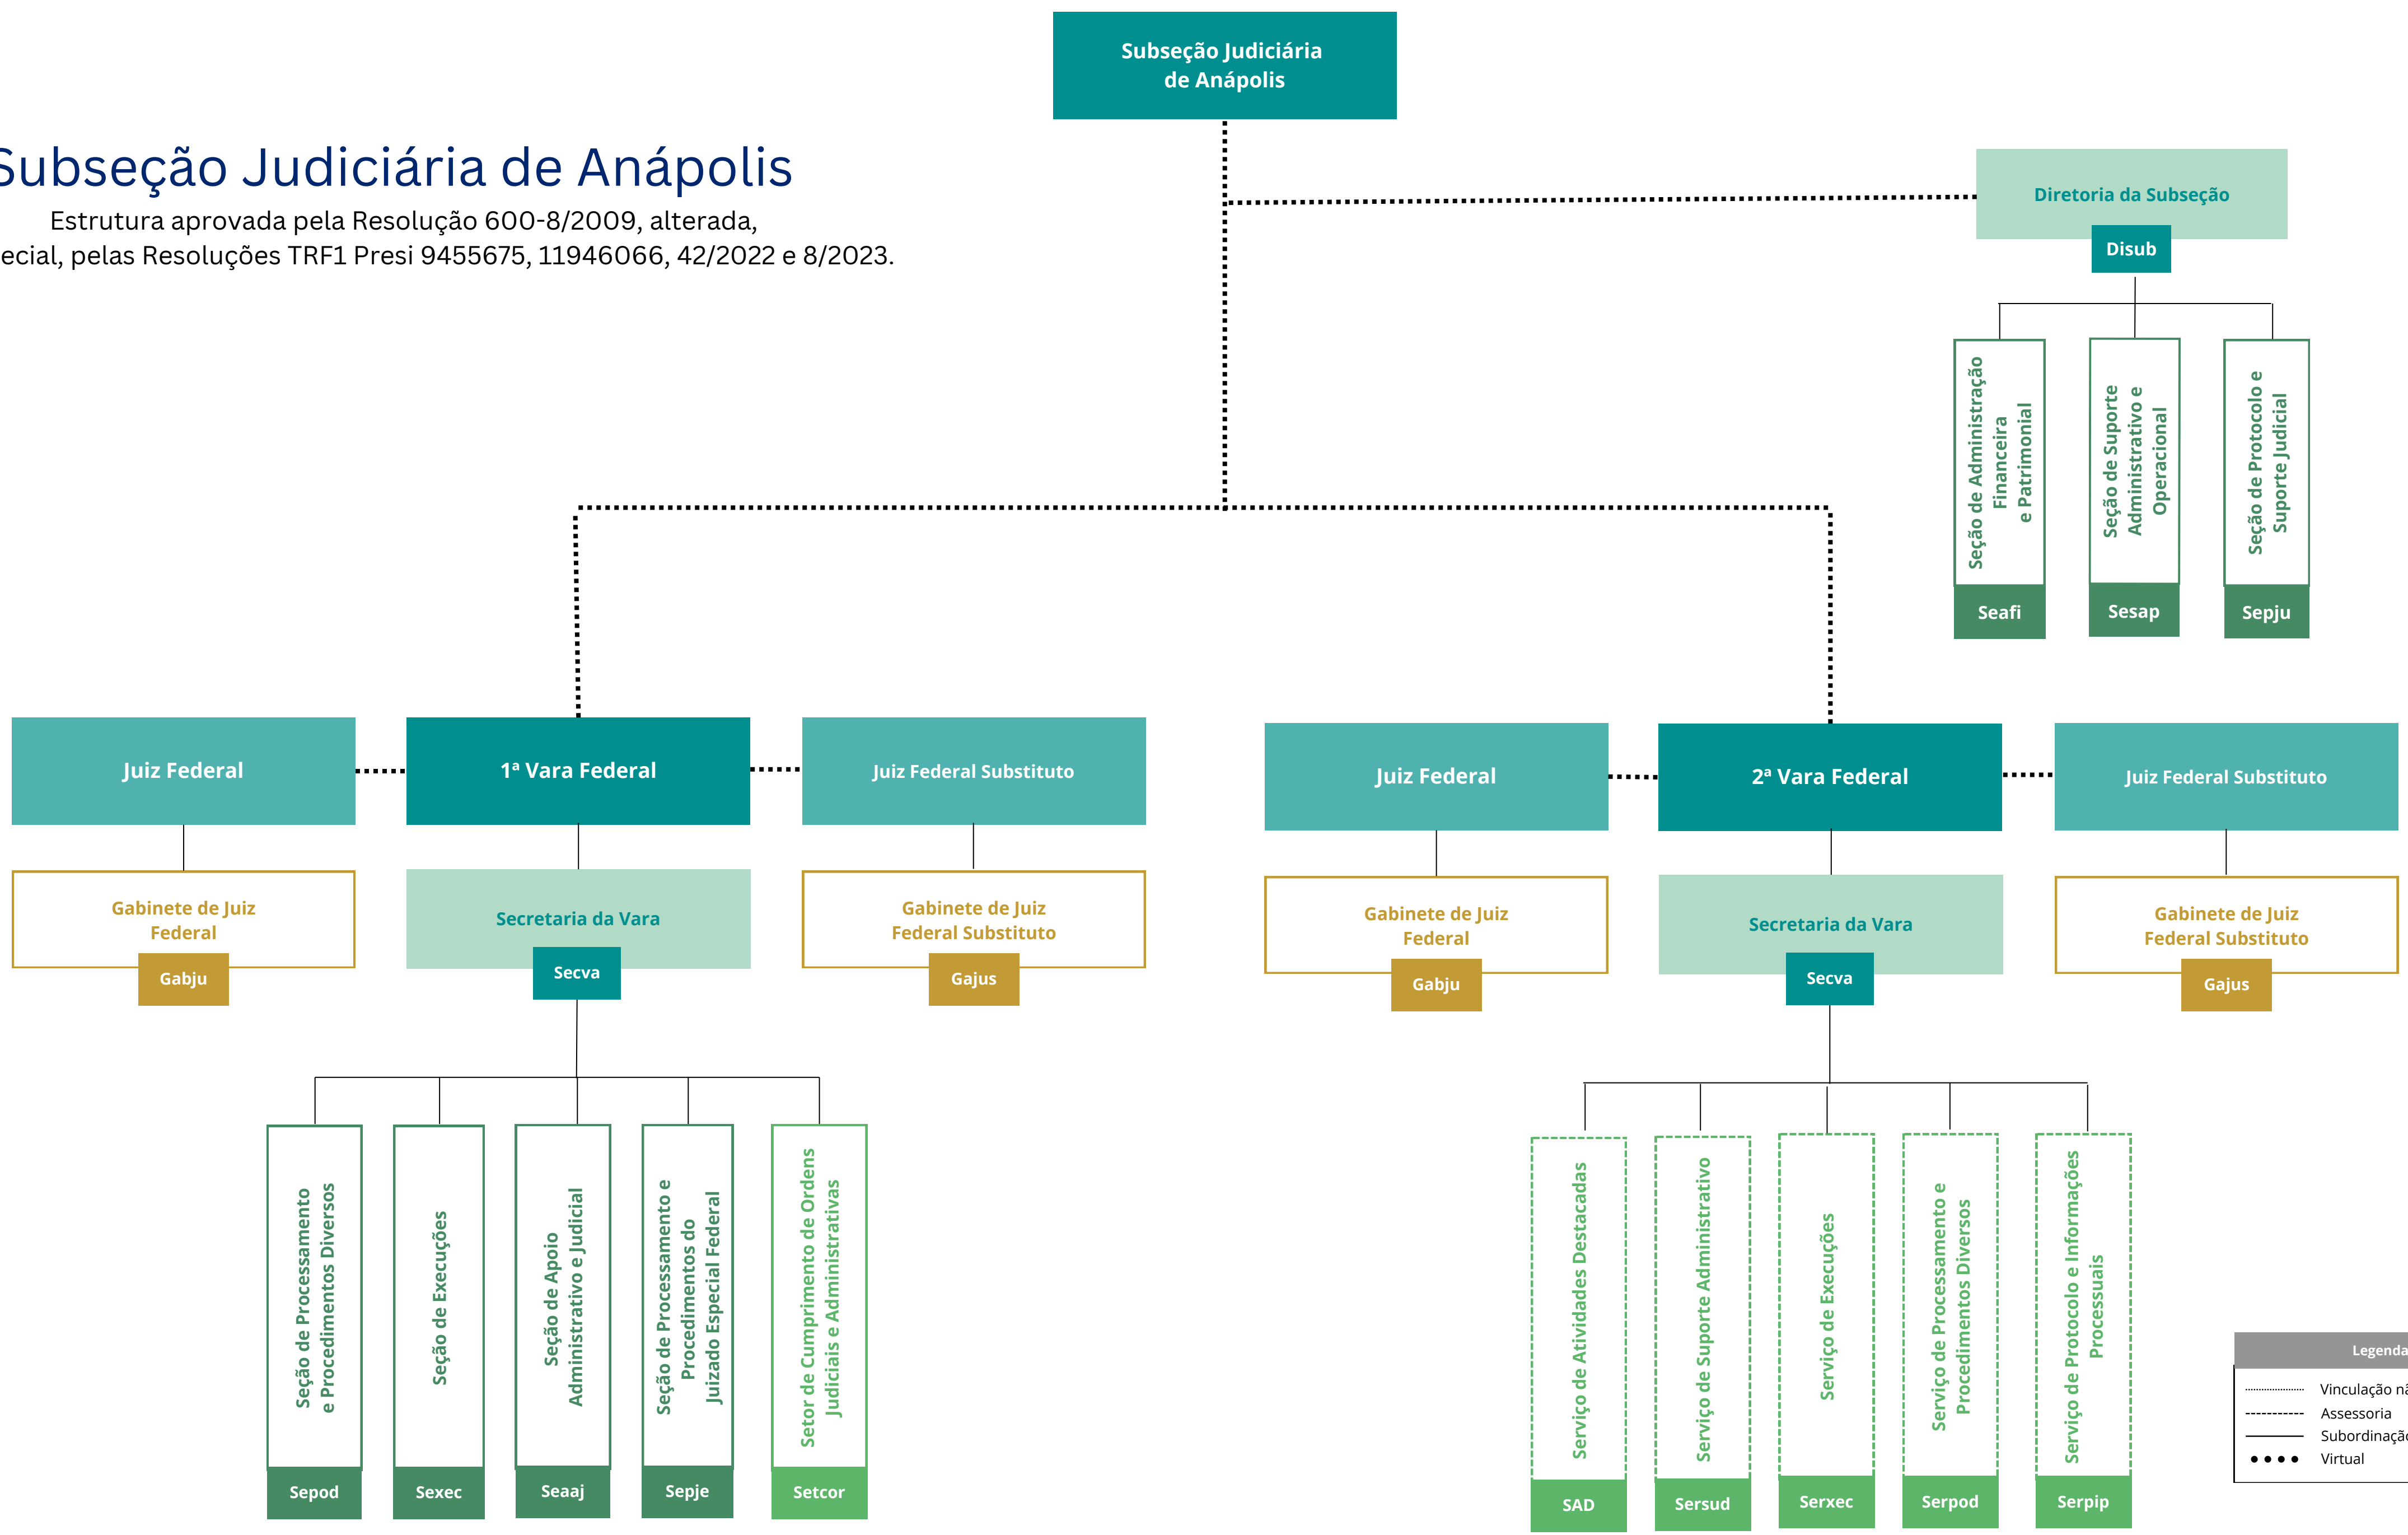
Subseção Judiciária de Anápolis

Subseção Judiciária de Anápolis
Estrutura aprovada pela Resolução 600-8/2009, alterada,
ecial, pelas Resoluções TRF1 Presi 9455675, 11946066, 42/2022 e 8/2023.

Diretoria da Subseção
Disub

Seção de Administração Financeira e Patrimonial
Seafi

Seção de Suporte Administrativo e Operacional
Sesap

Seção de Protocolo e Suporte Judicial
Sepju

Juiz Federal

1ª Vara Federal

Juiz Federal Substituto

Gabinete de Juiz Federal
Gabju

Secretaria da Vara
Secva

Gabinete de Juiz Federal Substituto
Gajus

Seção de Processamento e Procedimentos Diversos
Sepod

Seção de Execuções
Sexec

Seção de Apoio Administrativo e Judicial
Seaaj

Seção de Processamento e Procedimentos do Juizado Especial Federal
Sepje

Setor de Cumprimento de Ordens Judiciais e Administrativas
Setcor

Juiz Federal

2ª Vara Federal

Juiz Federal Substituto

Gabinete de Juiz Federal
Gabju

Secretaria da Vara
Secva

Gabinete de Juiz Federal Substituto
Gajus

Serviço de Atividades Destacadas
SAD

Serviço de Suporte Administrativo
Sersud

Serviço de Execuções
Serxec

Serviço de Processamento e Procedimentos Diversos
Serpod

Serviço de Protocolo e Informações Processuais
Serpip

Legenda
Vinculação n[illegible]
Assessoria
Subordinaçã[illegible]
Virtual